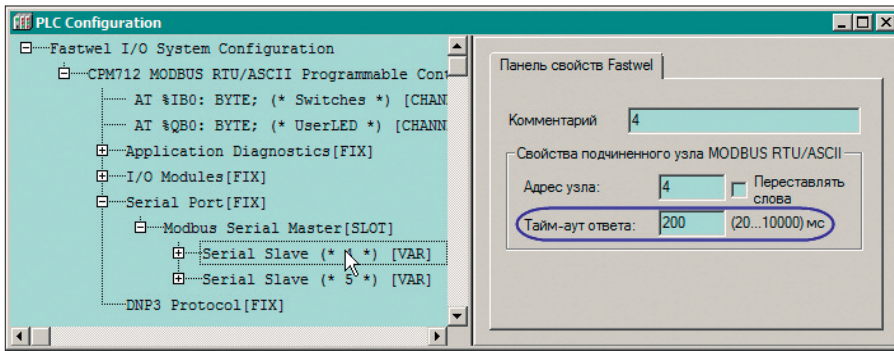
PLC Configuration

Fastwel I/O System Configuration
CPM712 MODBUS RTU/ASCII Programmable Cont
AT %IB0: BYTE; (* Switches *) [CHAN
AT %QB0: BYTE; (* UserLED *) [CHANN
Application Diagnostics[FIX]
I/O Modules[FIX]
Serial Port[FIX]
Modbus Serial Master[SLOT]
Serial Slave (* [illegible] *) [VAR]
Serial Slave (* 5 *) [VAR]
DNP3 Protocol[FIX]

Панель свойств Fastwel

Комментарий 4

Свойства подчиненного узла MODBUS RTU/ASCII

Адрес узла: 4 Переставлять слова

Тайм-аут ответа: 200 (20...10000) мс